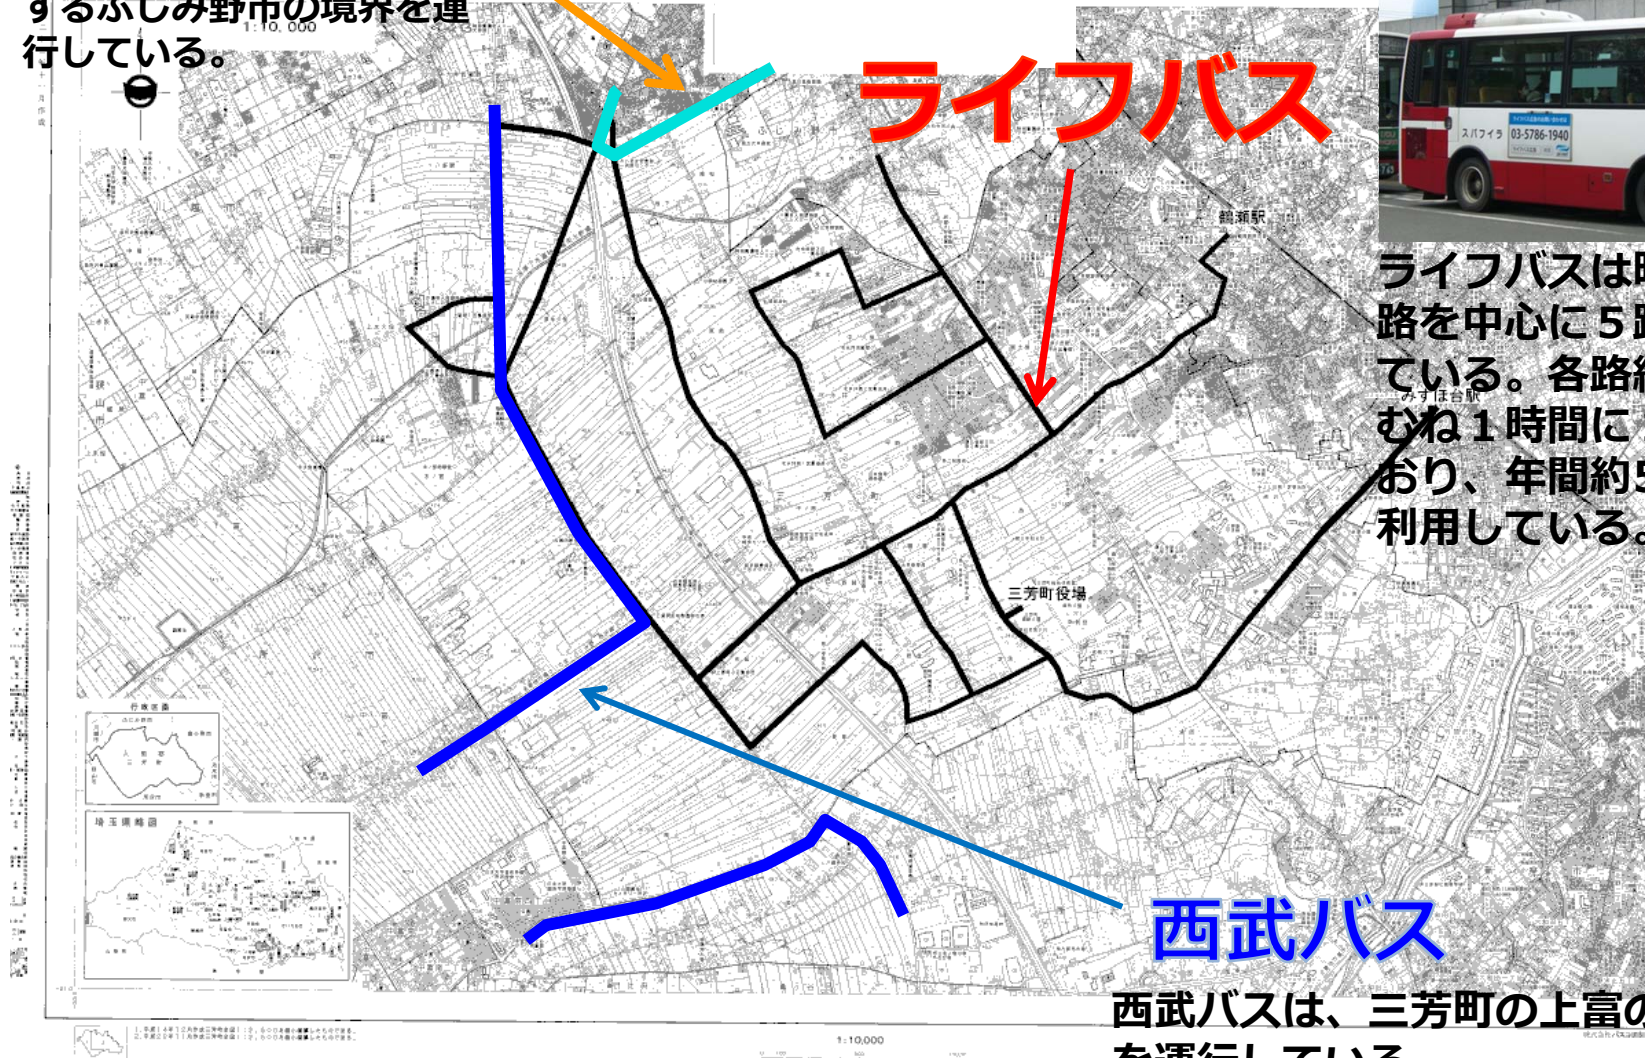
するふじみ野市の境界を運行している。

1:10,000

ライフバス

鶴瀬駅

ライフバスは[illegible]路を中心に5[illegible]ている。各路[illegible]むね1時間に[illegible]おり、年間約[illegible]利用している。

みずほ台駅

三芳町役場

行政区画

埼玉県略図

西武バス

西武バスは、三芳町の上富の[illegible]

1:10,000